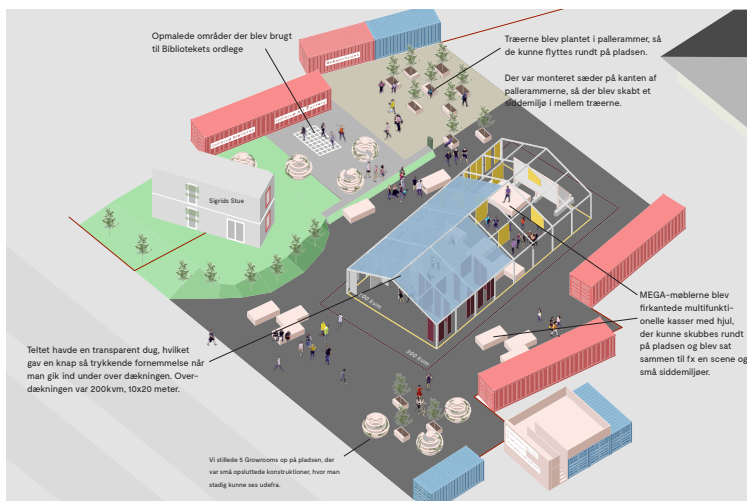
Opmalede områder der blev brugt til Bibliotekets ordlege

Træerne blev plantet i pallerammer, så de kunne flyttes rundt på pladsen.

Der var monteret sæder på kanten af pallerammerne, så der blev skabt et siddemiljø i mellem træerne.

Sigrids Stue

MEGA-møblerne blev firkantede multifunktionelle kasser med hjul, der kunne skubbes rundt på pladsen og blev sat sammen til fx en scene og små siddemiljøer.

Teltet havde en transparent dug, hvilket gav en knap så trykkende fornemmelse når man gik ind under over dækningen. Overdækningen var 200kvm, 10x20 meter.

200 kvm

200 kvm

Vi stillede 5 Growrooms op på pladsen, der var små opsluttede konstruktioner, hvor man stadig kunne ses udefra.